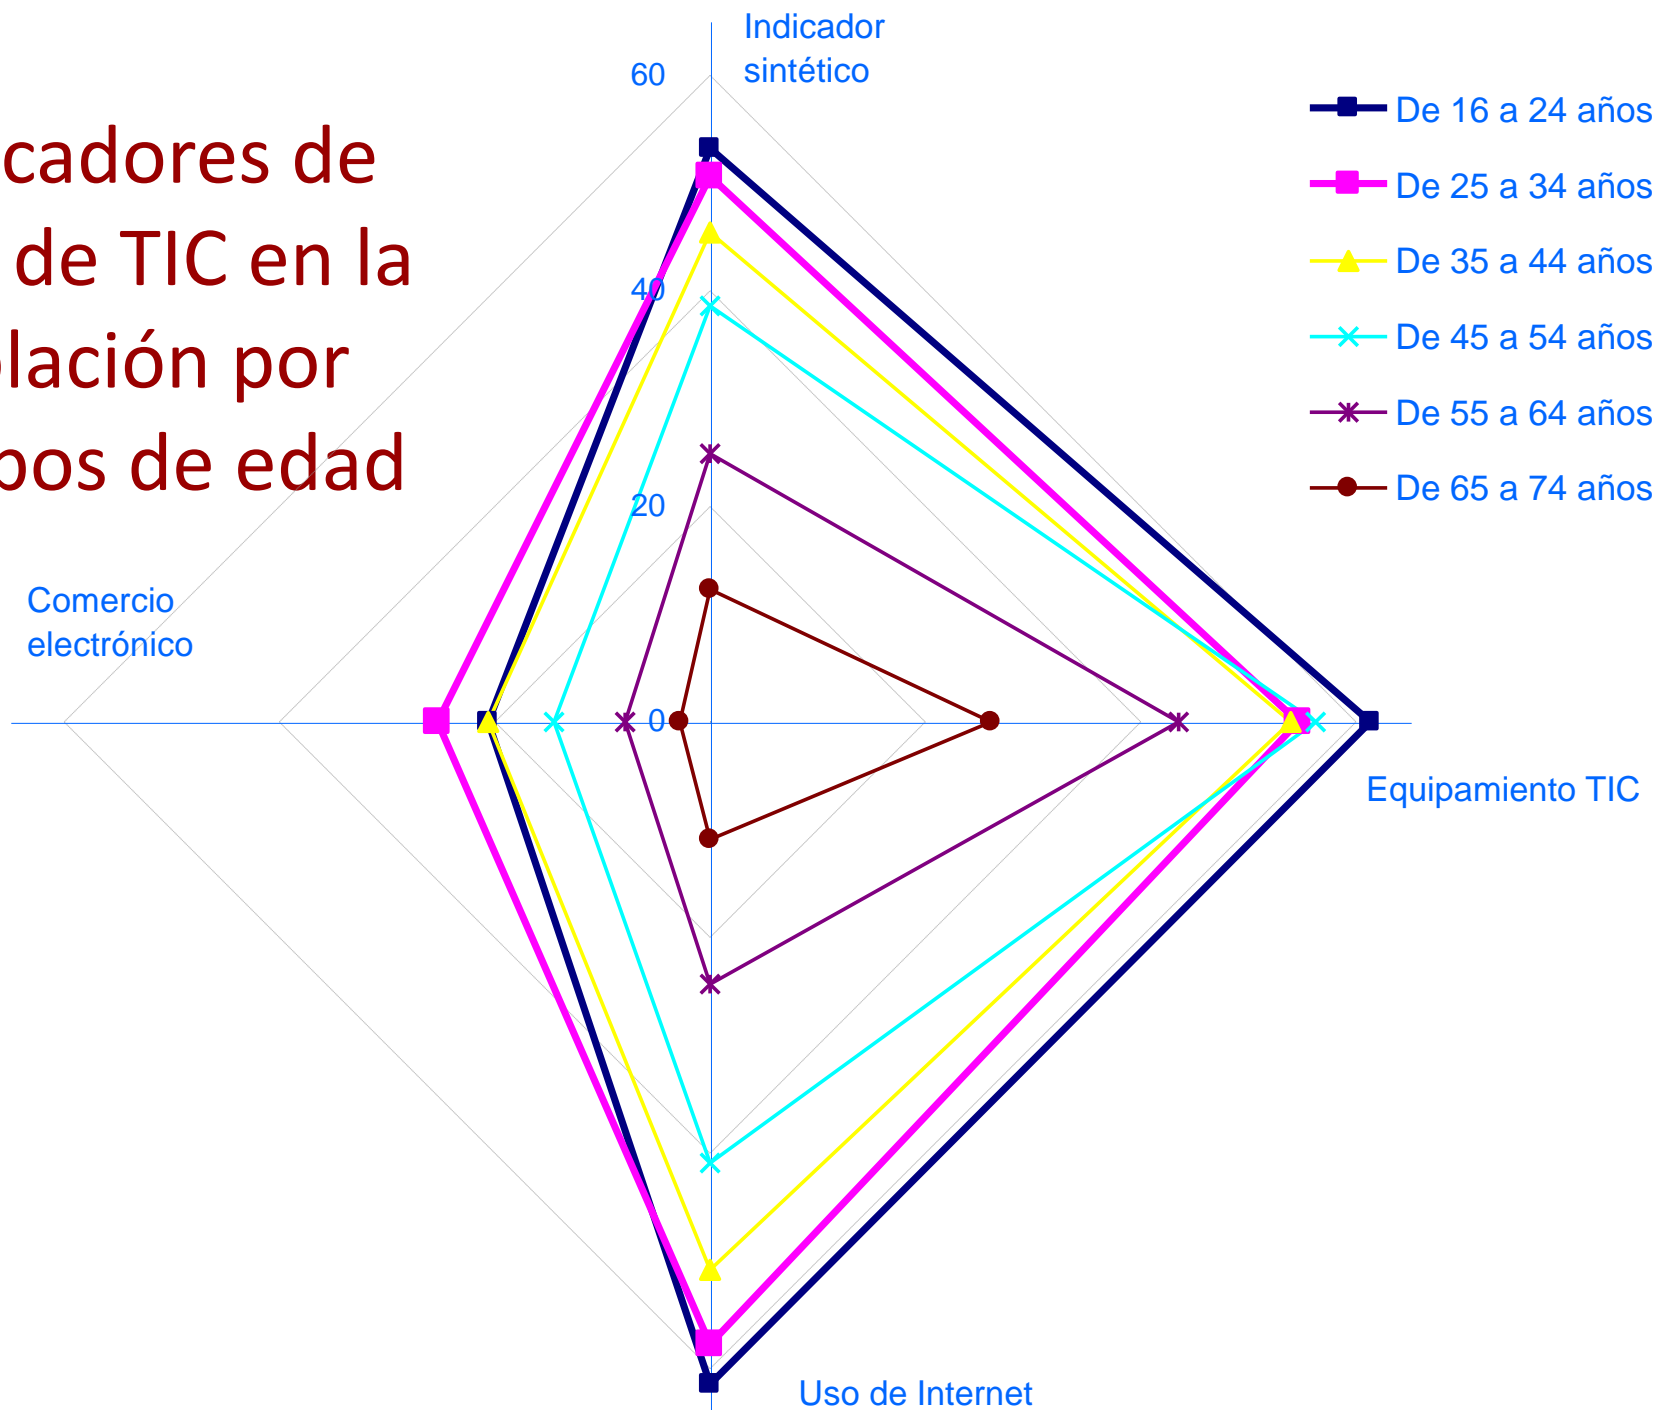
cadores de
de TIC en la
lación por
pos de edad

Indicador sintético

60

40

20

0

Comercio electrónico

Equipamiento TIC

Uso de Internet

De 16 a 24 años
De 25 a 34 años
De 35 a 44 años
De 45 a 54 años
De 55 a 64 años
De 65 a 74 años